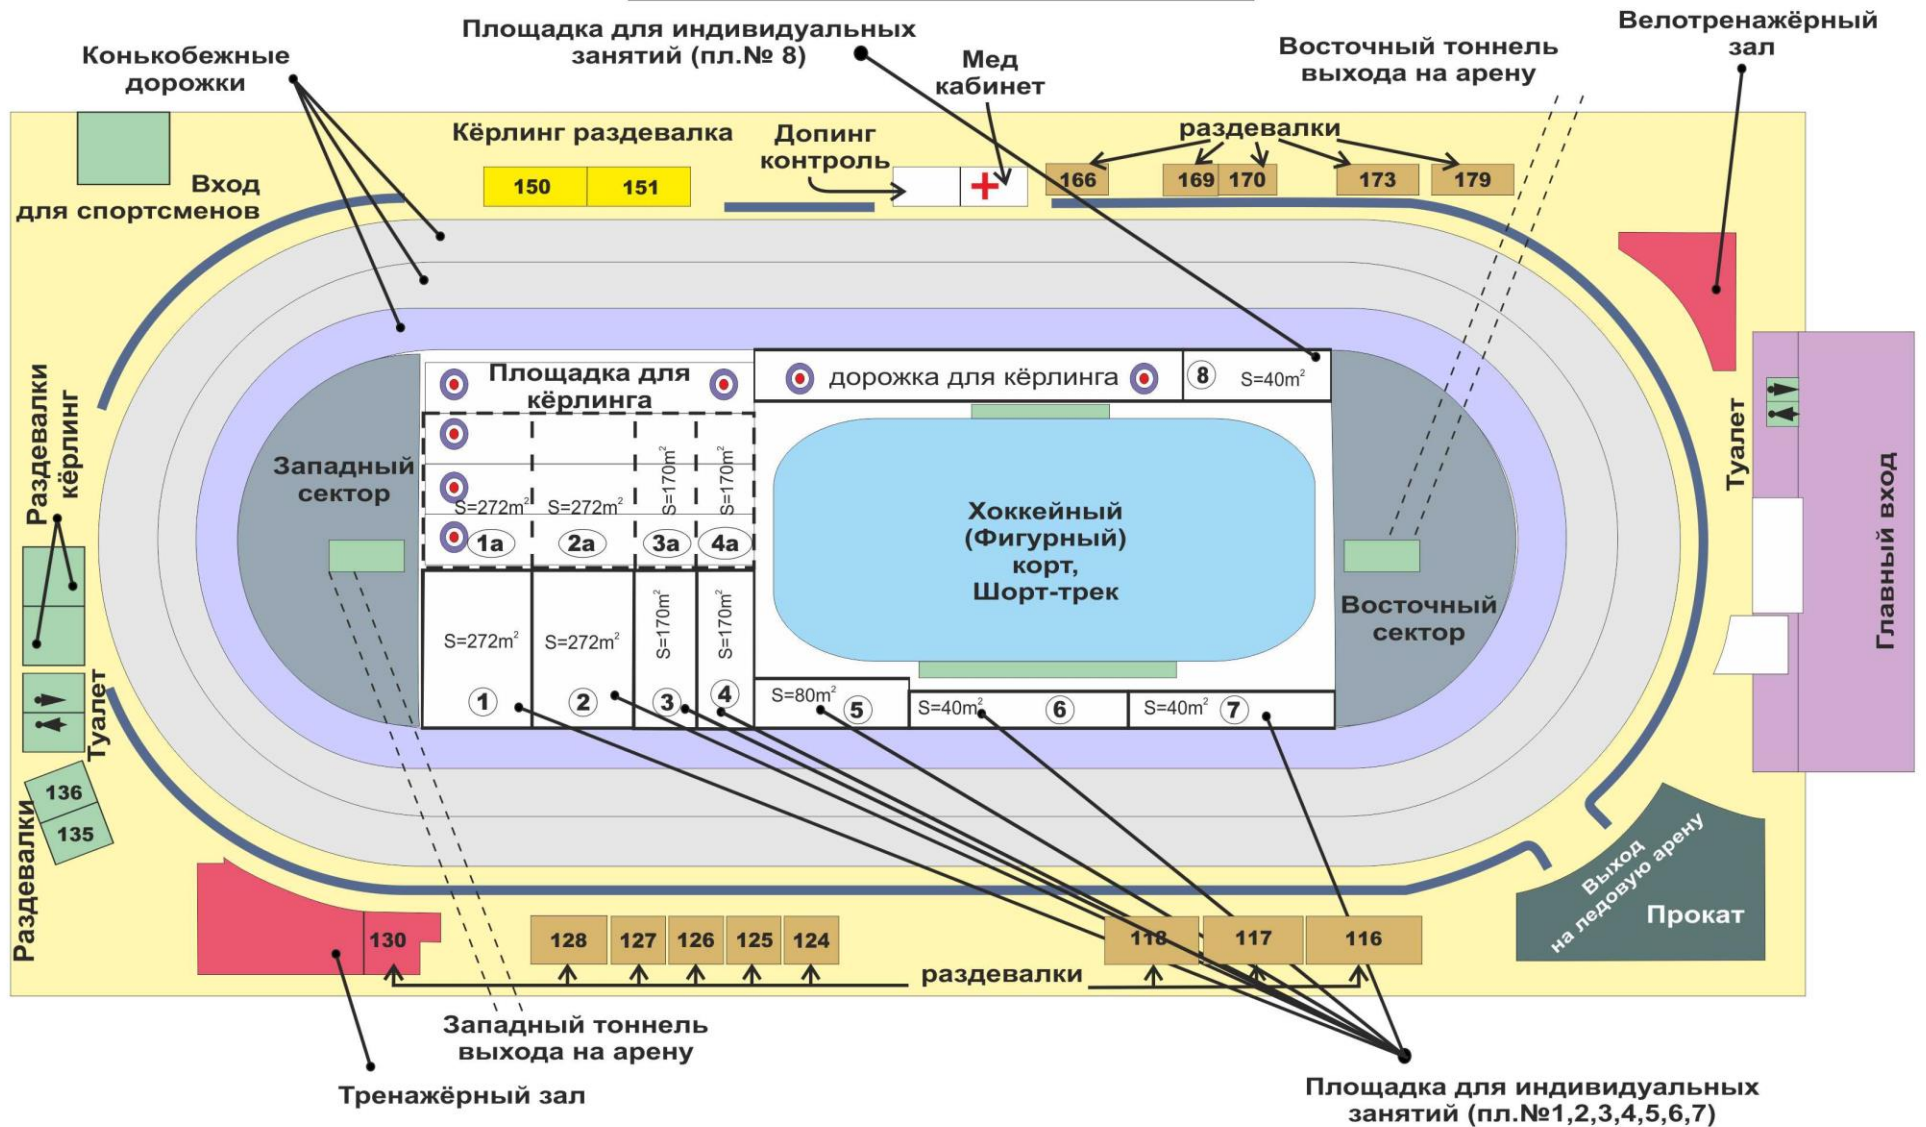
Площадка для индивидуальных занятий (пл.№ 8)

Велотренажёрный зал

Конькобежные дорожки

Мед кабинет

Восточный тоннель выхода на арену

Кёрлинг раздевалка

Допинг контроль

раздевалки

Вход для спортсменов

150 151

166 169 170 173 179

Площадка для кёрлинга

дорожка для кёрлинга

8 S=40m$^2$

Раздевалки кёрлинг

Западный сектор

S=272m$^2$ S=272m$^2$ S=170m$^2$ S=170m$^2$

1a 2a 3a 4a

Хоккейный (Фигурный) корт, Шорт-трек

Туалет

Главный вход

Восточный сектор

S=272m$^2$ S=272m$^2$ S=170m$^2$ S=170m$^2$

1 2 3 4

S=80m$^2$ 5

S=40m$^2$ 6

S=40m$^2$ 7

Туалет

136 135

Раздевалки

Выход на ледовую арену

Прокат

130 128 127 126 125 124

раздевалки

118 117 116

Западный тоннель выхода на арену

Тренажёрный зал

Площадка для индивидуальных занятий (пл.№1,2,3,4,5,6,7)